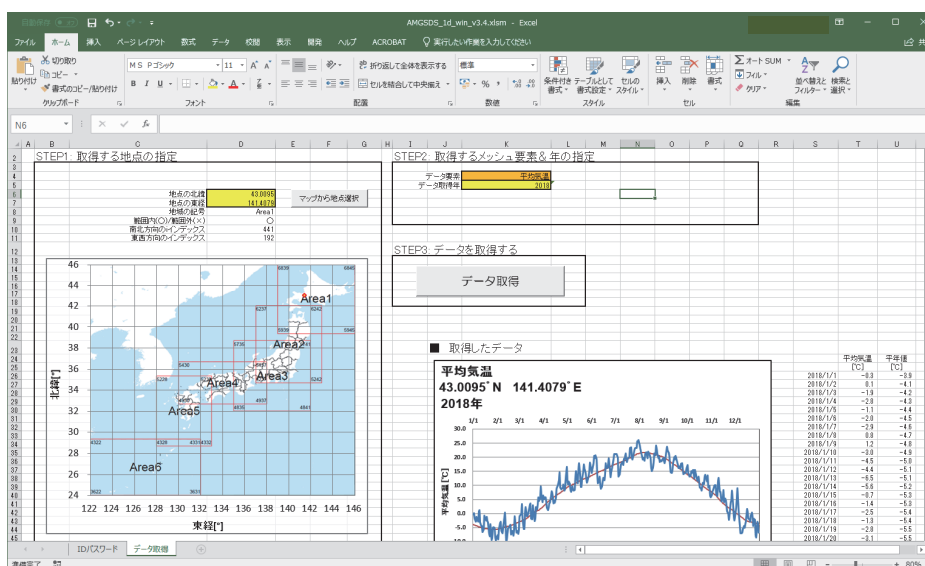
自動保存 オフ AMGSDS_1d_win_v3.4.xlsm - Excel

ファイル ホーム 挿入 ページ レイアウト 数式 データ 校閲 表示 開発 ヘルプ ACROBAT 実行したい作業を入力してください

切り取り コピー 書式のコピー/貼り付け 貼り付け クリップボード
MS Pゴシック 11 フォント
折り返して全体を表示する セルを結合して中央揃え 配置
標準 数値
条件付き書式 テーブルとして書式設定 セルのスタイル スタイル
挿入 削除 書式 セル
オート SUM フィル クリア 並べ替えとフィルター 検索と選択 編集

N6

STEP1: 取得する地点の指定

| | |
|---|---|
| 地点の北緯 | 43.0095 |
| 地点の東経 | 141.4079 |
| 地点の記号 | Area1 |
| 範囲内(○)/範囲外(×) | ○ |
| 南北方向のインデックス | 441 |
| 東西方向のインデックス | 192 |

マップから地点選択

46 44 42 40 38 36 34 32 30 28 26 24
北緯[°]
122 124 126 128 130 132 134 136 138 140 142 144 146
東経[°]
Area1 Area2 Area3 Area4 Area5 Area6
6839 6845 6237 6243 5939 5946 5736 5436 5326 5242 4835 4637 4841 4322 4328 4331 4332 3622 3631

STEP2: 取得するメッシュ要素&年の指定

| | |
|---|---|
| データ要素 | 平均気温 |
| データ取得年 | 2018 |

STEP3: データを取得する

データ取得

■ 取得したデータ

平均気温
43.0095°N 141.4079°E
2018年

1/1 2/1 3/1 4/1 5/1 6/1 7/1 8/1 9/1 10/1 11/1 12/1
30.0 25.0 20.0 15.0 10.0 5.0 0.0 -5.0 -10.0
平均気温[℃]

| | 平均気温 [℃] | 平年値 [℃] |
|---|---|---|
| 2018/1/1 | -0.3 | -3.9 |
| 2018/1/2 | 0.1 | -4.1 |
| 2018/1/3 | -1.9 | -4.2 |
| 2018/1/4 | -2.8 | -4.3 |
| 2018/1/5 | -1.1 | -4.4 |
| 2018/1/6 | -2.0 | -4.5 |
| 2018/1/7 | -2.9 | -4.6 |
| 2018/1/8 | 0.8 | -4.7 |
| 2018/1/9 | 1.2 | -4.8 |
| 2018/1/10 | -3.0 | -4.9 |
| 2018/1/11 | -4.5 | -5.0 |
| 2018/1/12 | -4.4 | -5.1 |
| 2018/1/13 | -6.5 | -5.1 |
| 2018/1/14 | -5.6 | -5.2 |
| 2018/1/15 | -0.7 | -5.3 |
| 2018/1/16 | -1.4 | -5.3 |
| 2018/1/17 | -2.5 | -5.4 |
| 2018/1/18 | -1.3 | -5.4 |
| 2018/1/19 | -2.8 | -5.5 |
| 2018/1/20 | -3.1 | -5.5 |

IDパスワード データ取得
準備完了 80%